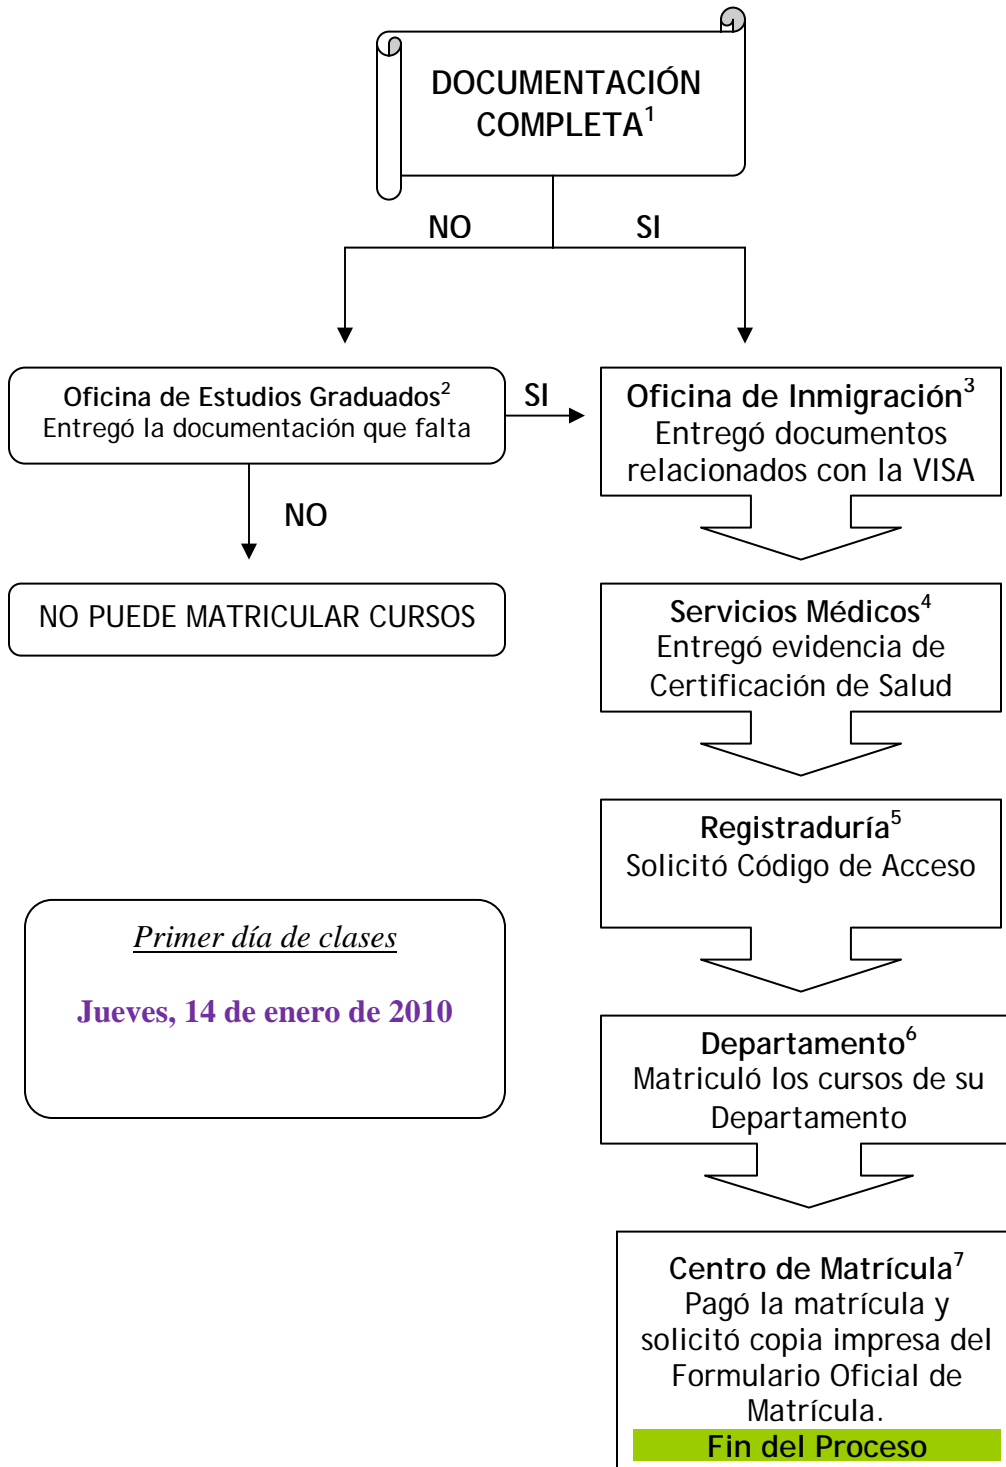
DOCUMENTACIÓN COMPLETA$^1$

NO

SI

Oficina de Estudios Graduados$^2$
Entregó la documentación que falta

SI

Oficina de Inmigración$^3$
Entregó documentos relacionados con la VISA

NO

NO PUEDE MATRICULAR CURSOS

Servicios Médicos$^4$
Entregó evidencia de Certificación de Salud

Registraduría$^5$
Solicitó Código de Acceso

Primer día de clases

Jueves, 14 de enero de 2010

Departamento$^6$
Matriculó los cursos de su Departamento

Centro de Matrícula$^7$
Pagó la matrícula y solicitó copia impresa del Formulario Oficial de Matrícula.

Fin del Proceso